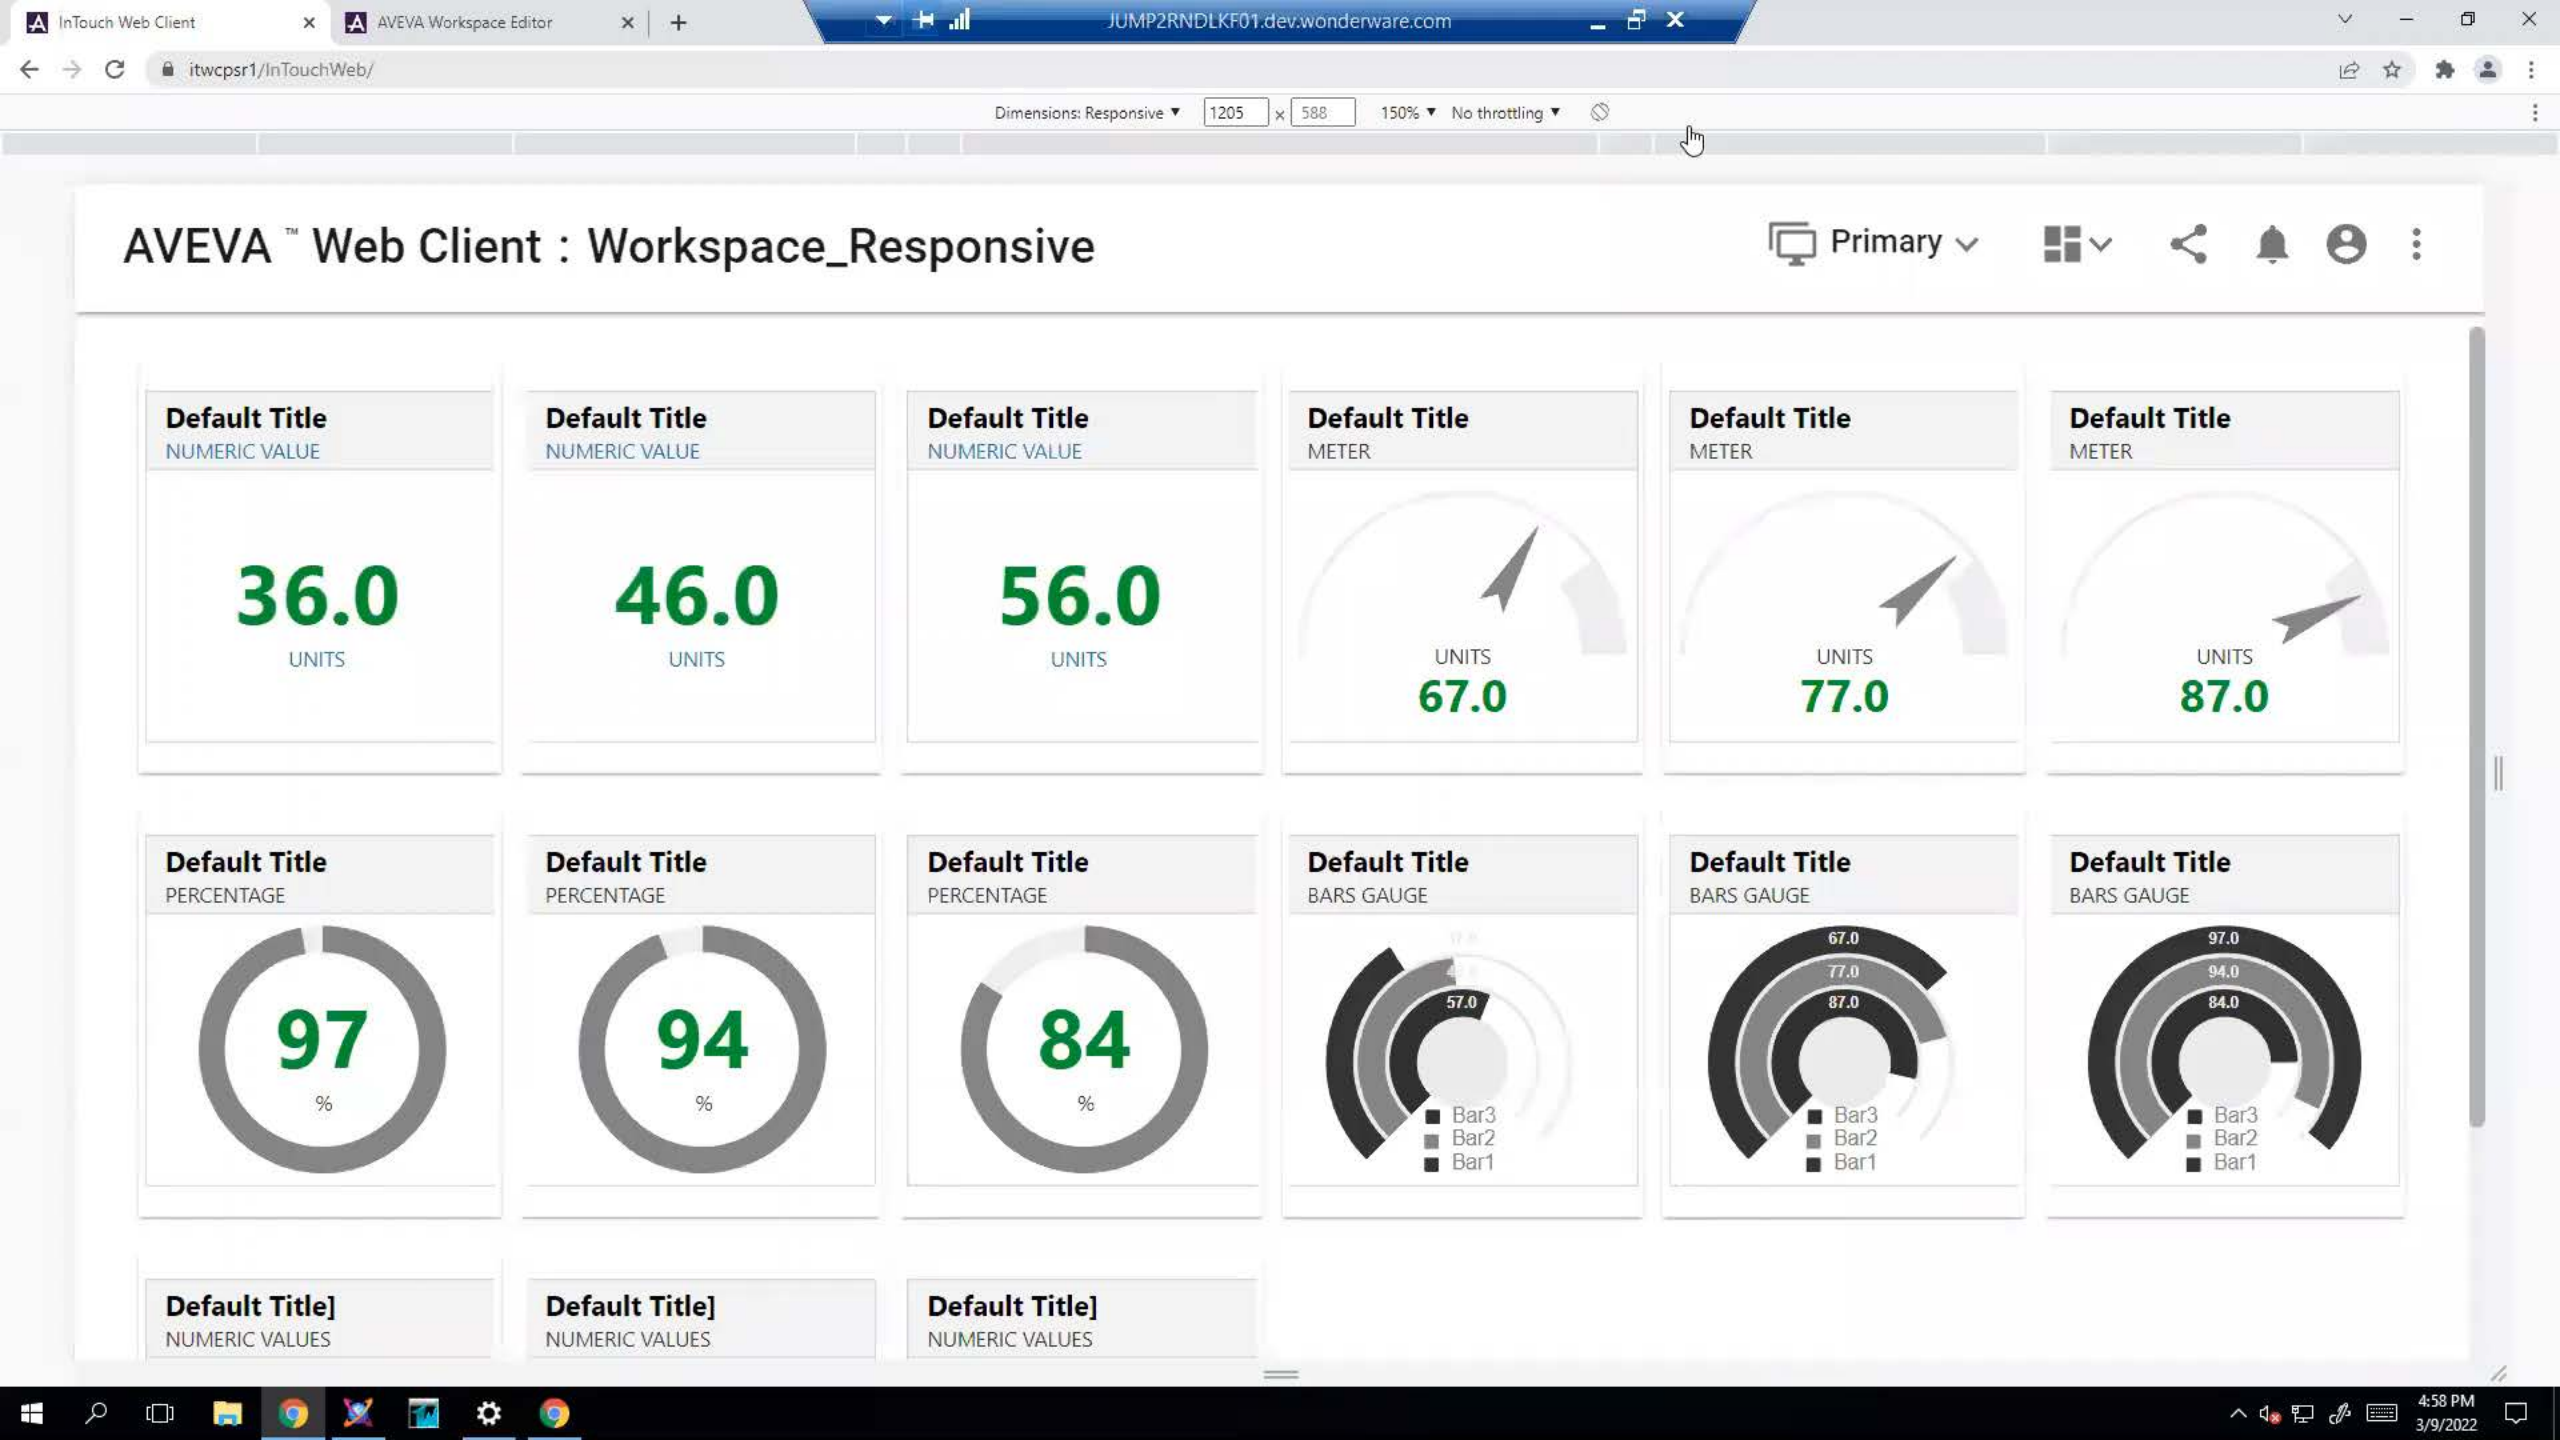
InTouch Web Client
AVEVA Workspace Editor
JUMP2RNDLKF01.dev.wonderware.com
itwcpsr1/InTouchWeb/
Dimensions: Responsive ▼ 1205 x 588 150% ▼ No throttling ▼

AVEVA ™ Web Client : Workspace_Responsive
Primary

Default Title
NUMERIC VALUE
36.0
UNITS

Default Title
NUMERIC VALUE
46.0
UNITS

Default Title
NUMERIC VALUE
56.0
UNITS

Default Title
METER
UNITS
67.0

Default Title
METER
UNITS
77.0

Default Title
METER
UNITS
87.0

Default Title
PERCENTAGE
97
%

Default Title
PERCENTAGE
94
%

Default Title
PERCENTAGE
84
%

Default Title
BARS GAUGE
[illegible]
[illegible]
57.0
Bar3
Bar2
Bar1

Default Title
BARS GAUGE
67.0
77.0
87.0
Bar3
Bar2
Bar1

Default Title
BARS GAUGE
97.0
94.0
84.0
Bar3
Bar2
Bar1

Default Title]
NUMERIC VALUES

Default Title]
NUMERIC VALUES

Default Title]
NUMERIC VALUES

4:58 PM
3/9/2022